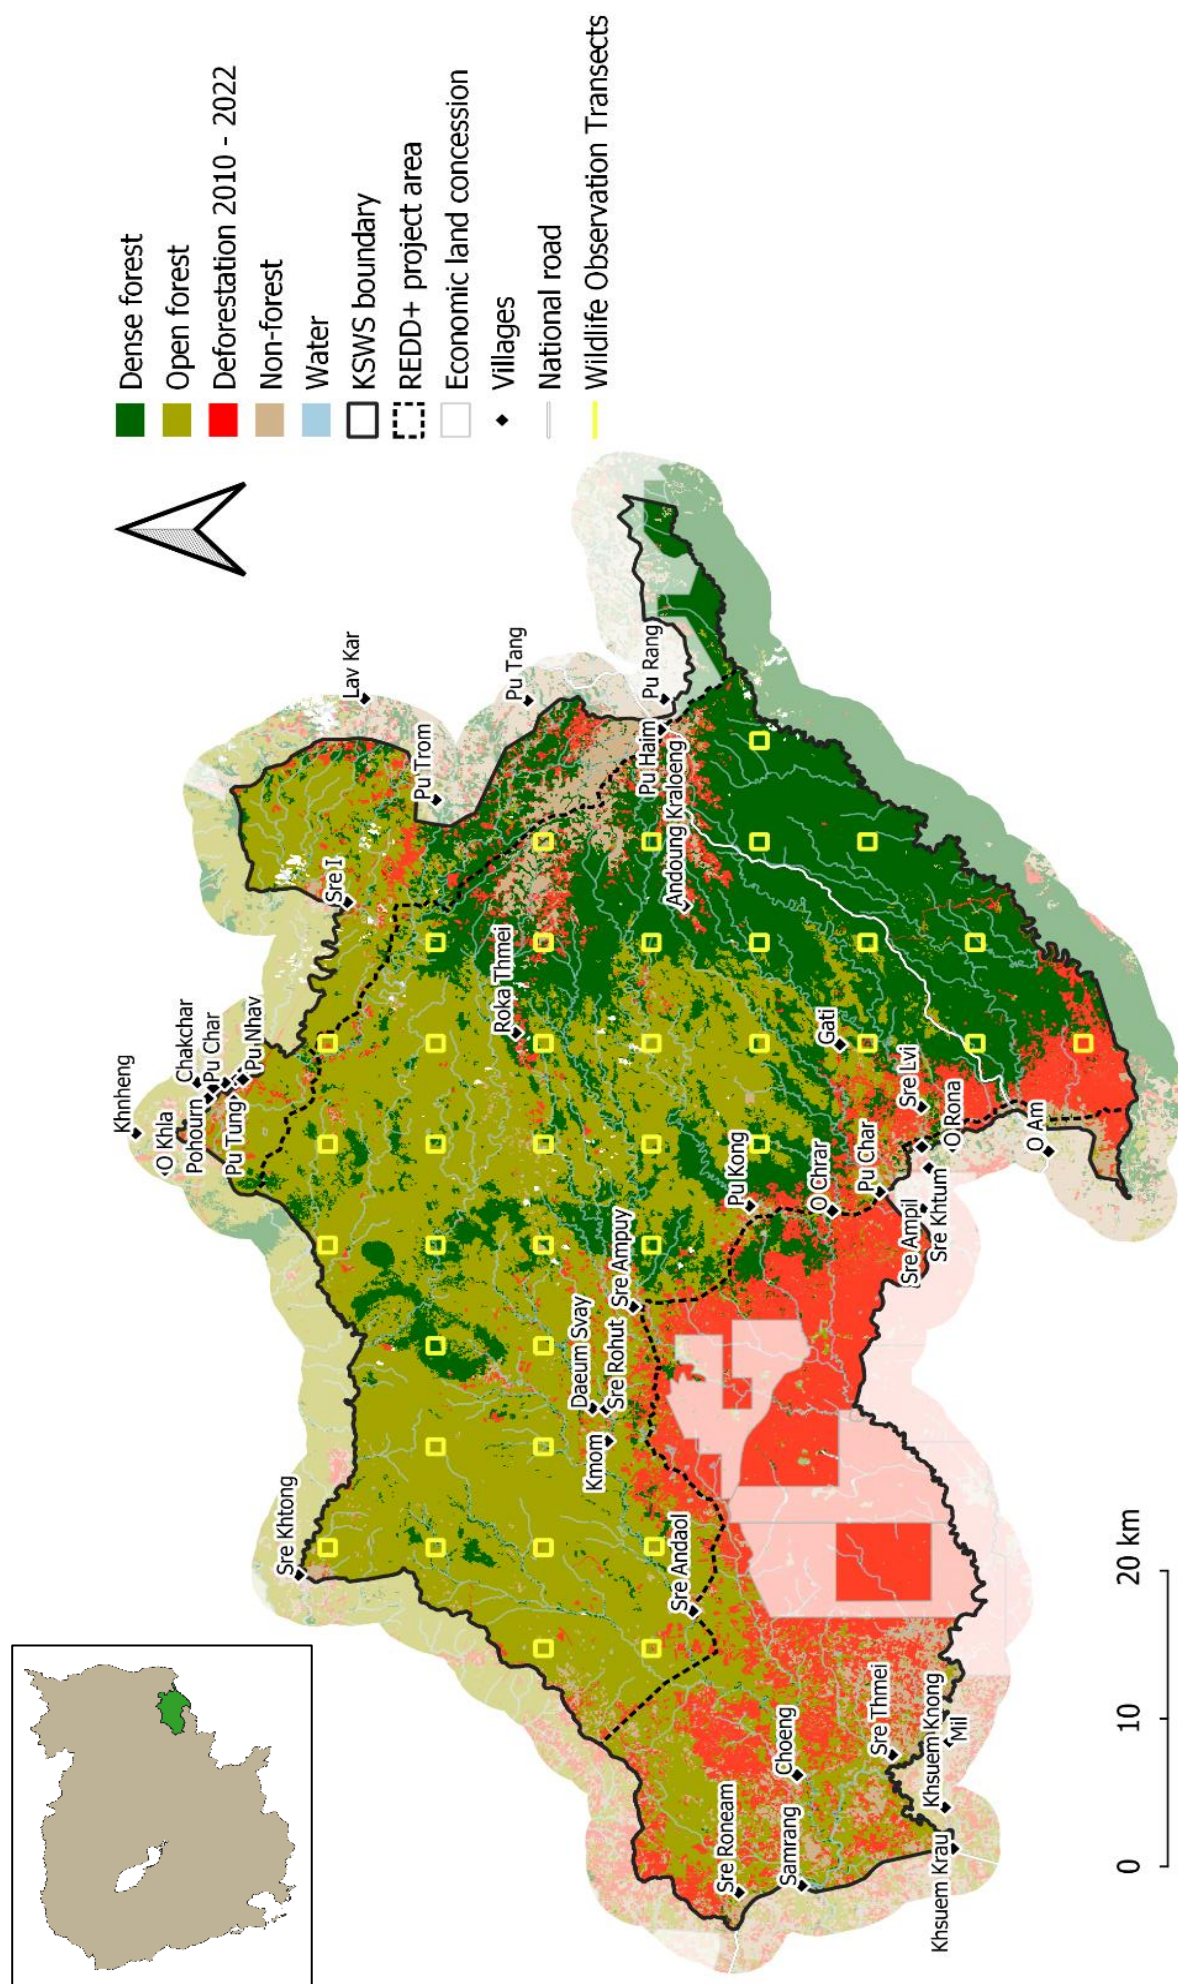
Dense forest
Open forest
Deforestation 2010 - 2022
Non-forest
Water
KSWS boundary
REDD+ project area
Economic land concession
Villages
National road
Wildlife Observation Transects

Khnheng
O Khla
Chakchar
Pohourn
Pu Char
Pu Tung
Pu Nhav
Lav Kar
Pu Trom
Pu Tang
Sre I
Pu Rang
Pu Haim
Andoung Kraloeng
Roka Thmei
Gati
Sre Lvi
O Rona
O Am
Pu Kong
O Chrar
Pu Char
Sre Khtum
Sre Ampil
Sre Ampuy
Daeum Svay
Sre Rohut
Kmom
Sre Khtong
Sre Andaol
Sre Thmei
Knong Mil
Choeng
Khsuem
Sre Roneam
Samrang
Khsuem Krau

0
10
20 km